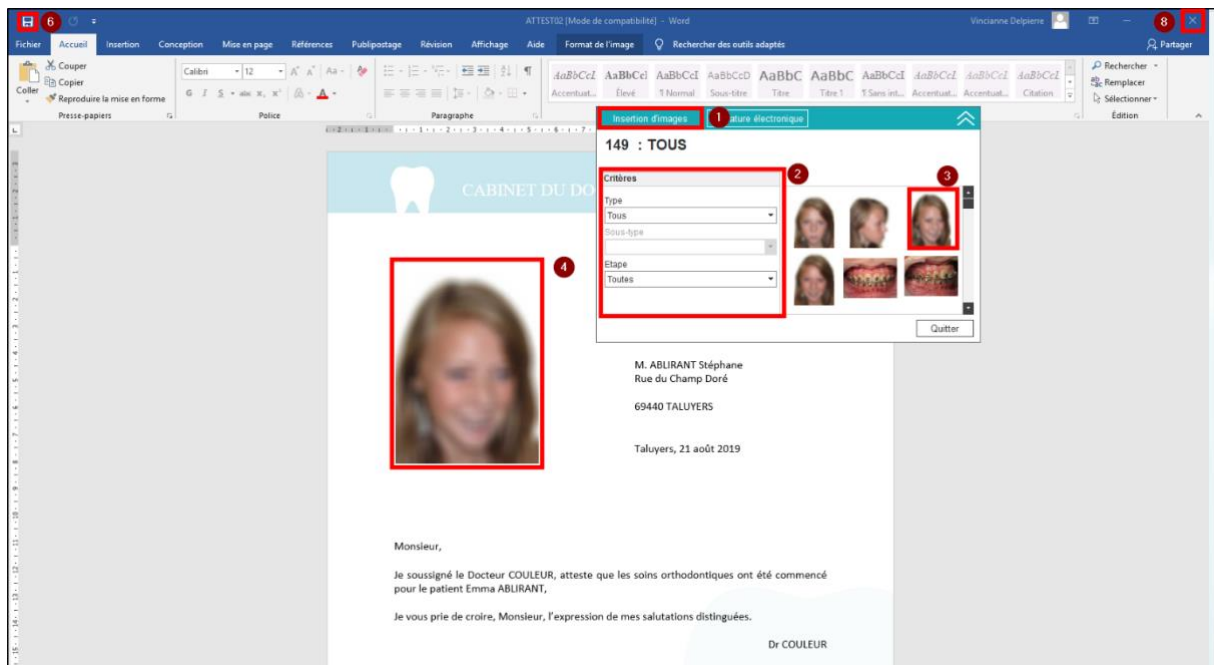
6 ATTEST02 [Mode de compatibilité] - Word Vincianne Delpierre 8

Fichier Accueil Insertion Conception Mise en page Références Publipostage Révision Affichage Aide Format de l'image Rechercher des outils adaptés Partager

Couper Copier Coller Reproduire la mise en forme Presse-papiers

Calibri 12 Police

Paragraphe

AaBbCcI Accentuat... AaBbCcI Élevé AaBbCcI ¶ Normal AaBbCcD Sous-titre AaBbC Titre AaBbC Titre 1 AaBbCcI ¶ Sans int... AaBbCcI Accentuat... AaBbCcI Accentuat... AaBbCcI Citation

Rechercher Remplacer Sélectionner Édition

Insertion d'images 1 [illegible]ature électronique

149 : TOUS

Critères 2

Type
Tous
Sous-type
Etape
Toutes

3

Quitter

CABINET DU DO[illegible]

4

M. ABLIRANT Stéphane
Rue du Champ Doré

69440 TALUYERS

Taluyers, 21 août 2019

Monsieur,

Je soussigné le Docteur COULEUR, atteste que les soins orthodontiques ont été commencé pour le patient Emma ABLIRANT,

Je vous prie de croire, Monsieur, l'expression de mes salutations distinguées.

Dr COULEUR